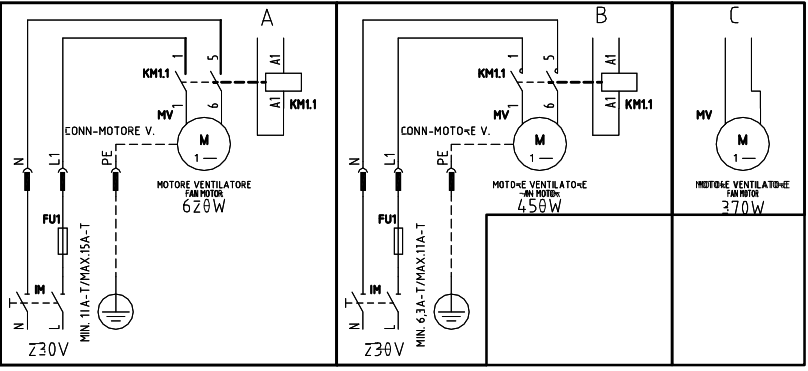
A

KM1.1

1

5

A1

A1

KM1.1

MV

2

6

CONN-MOTORE V.

M

1~

N

L1

PE

MOTORE VENTILATORE
FAN MOTOR
620W

FU1

IM

N

MIN. 11A-T/MAX.15A-T

230V

B

KM1.1

1

5

A1

A1

KM1.1

MV

2

6

CONN-MOTORE V.

M

1~

N

L1

PE

MOTORE VENTILATORE
FAN MOTOR
450W

FU1

IM

N

MIN. 6,3A-T/MAX.11A-T

230V

C

MV

M

1~

MOTORE VENTILATORE
FAN MOTOR
370W